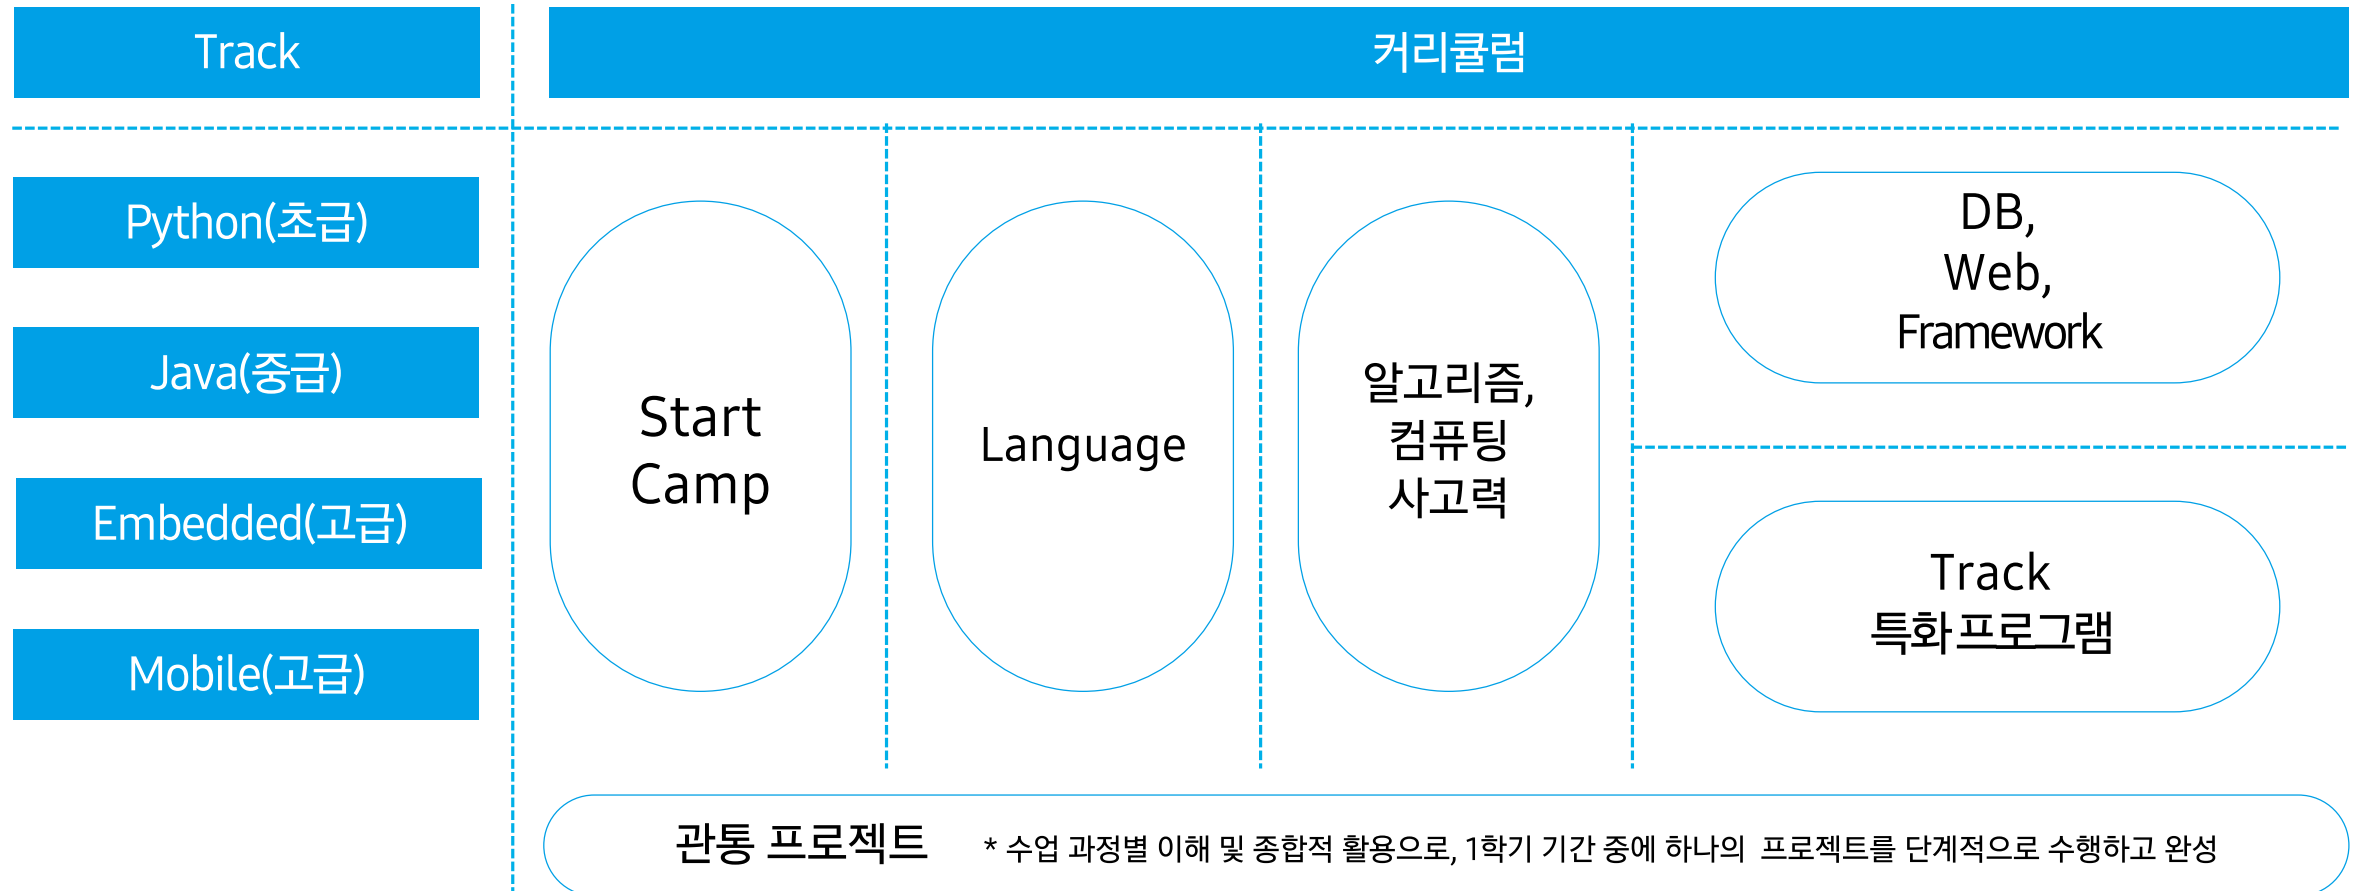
Track

커리큘럼

Python(초급)

Java(중급)

Embedded(고급)

Mobile(고급)

Start Camp

Language

알고리즘, 컴퓨팅 사고력

DB, Web, Framework

Track 특화프로그램

관통 프로젝트 * 수업 과정별 이해 및 종합적 활용으로, 1학기 기간 중에 하나의 프로젝트를 단계적으로 수행하고 완성